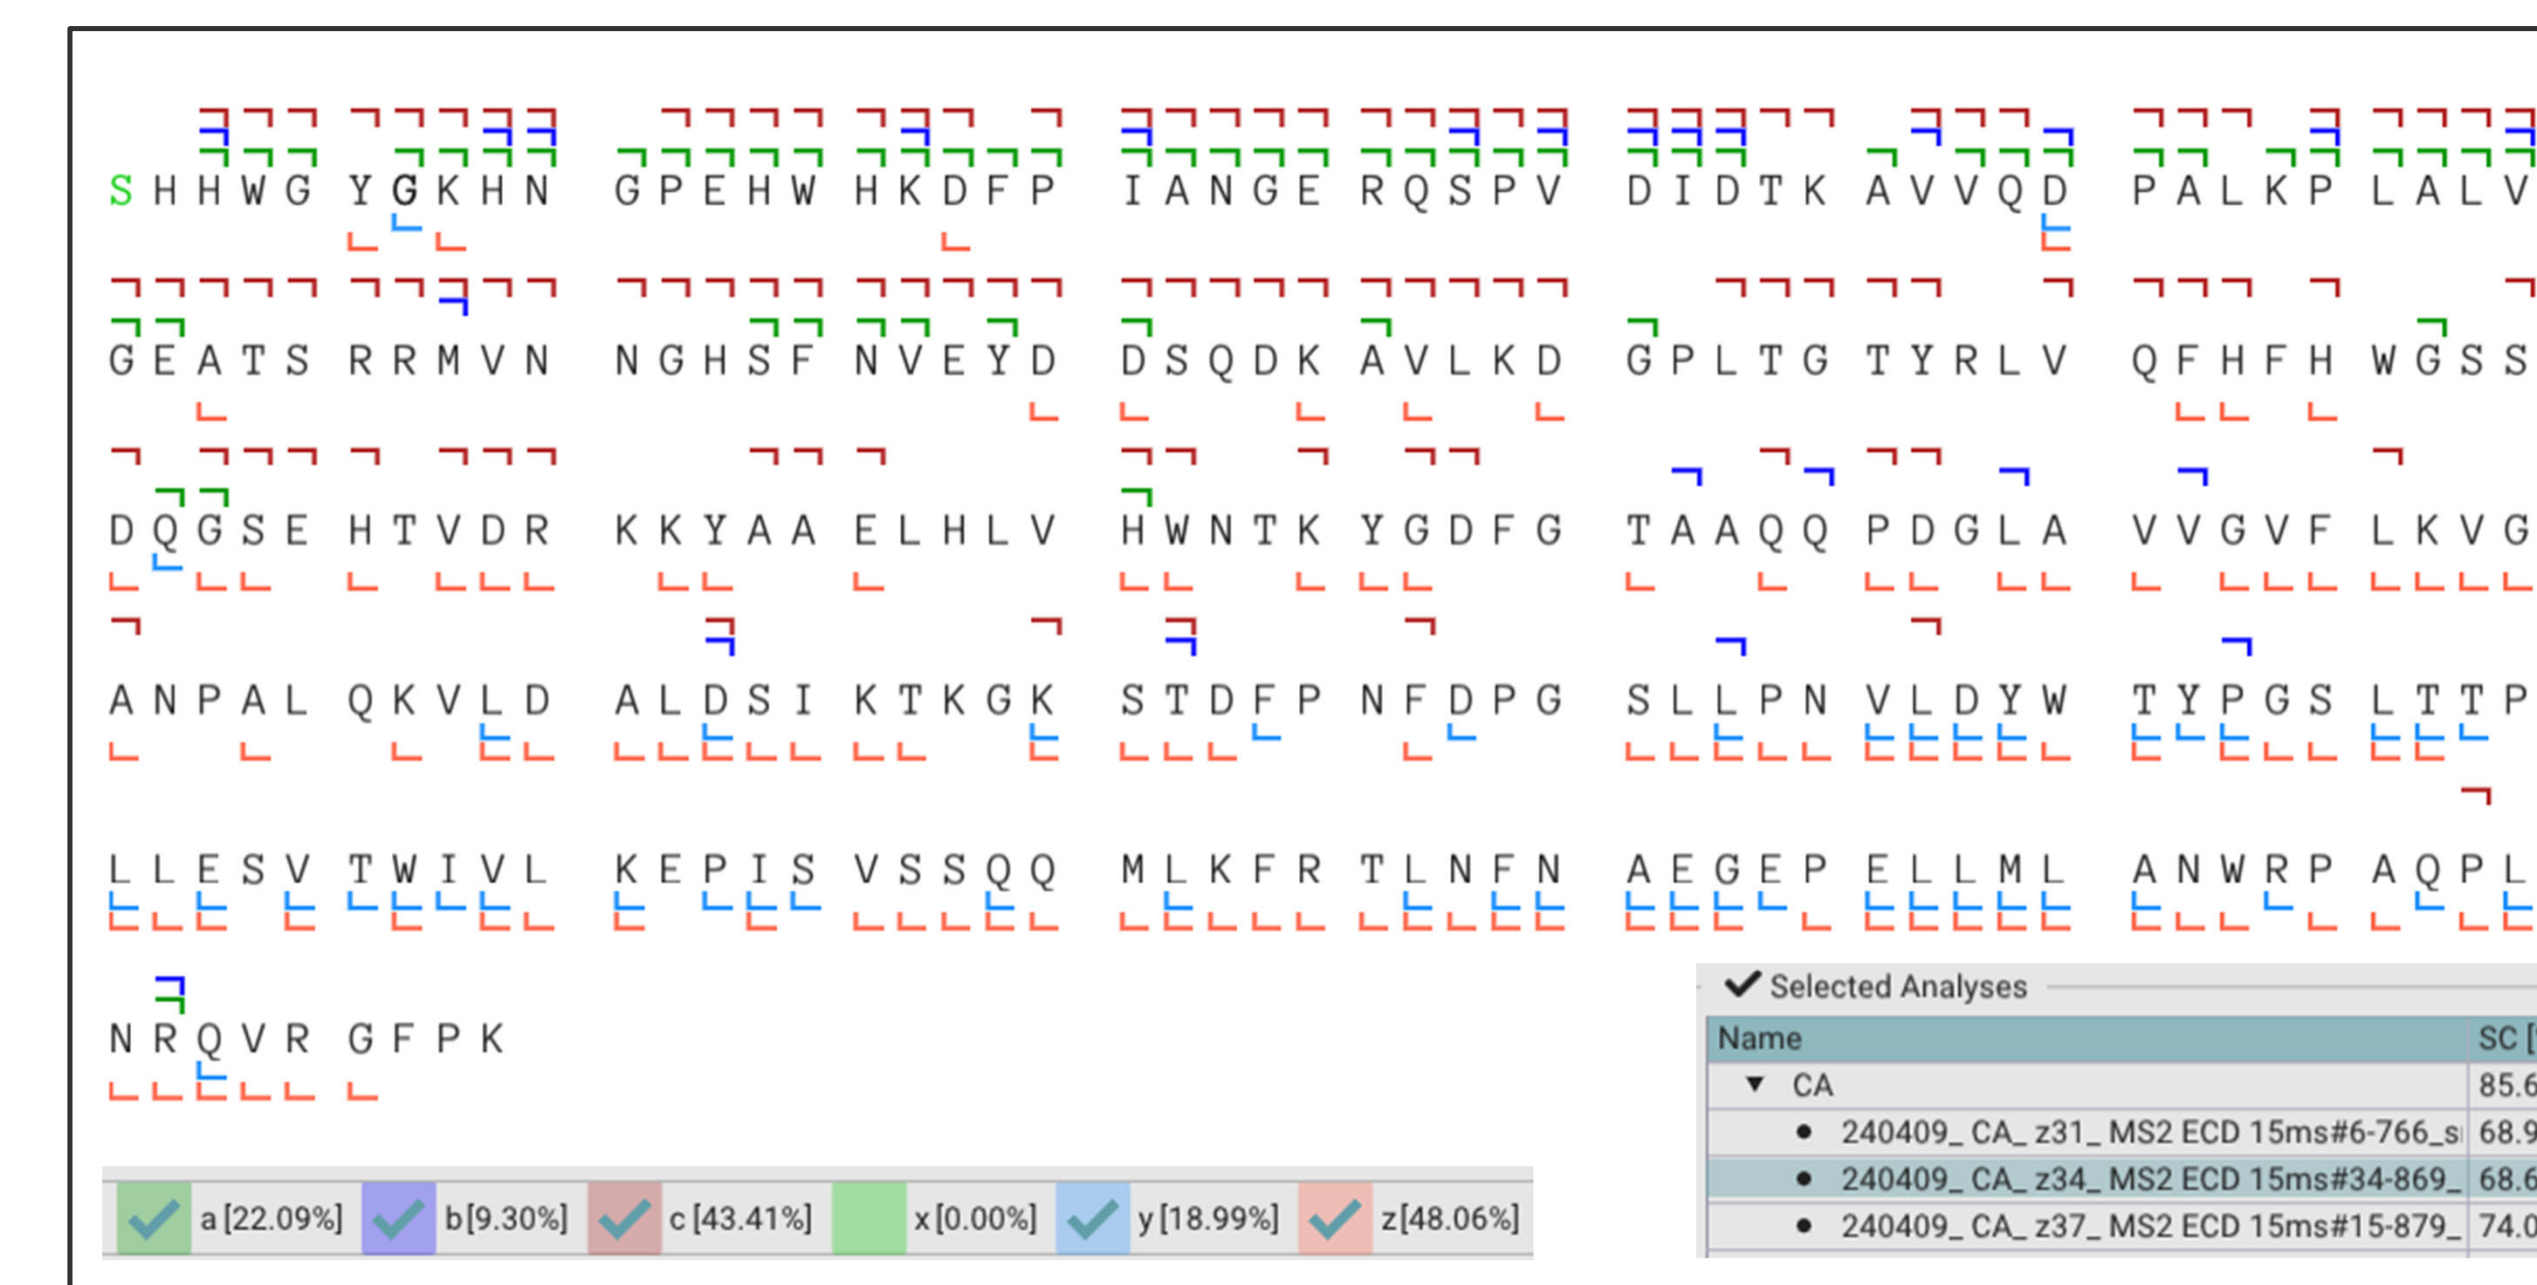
S H H W G Y G K H N G P E H W H K D F P I A N G E R Q S P V D I D T K A V V Q D P A L K P L A L V

G E A T S R R M V N N G H S F N V E Y D D S Q D K A V L K D G P L T G T Y R L V Q F H F H W G S S

D Q G S E H T V D R K K Y A A E L H L V H W N T K Y G D F G T A A Q Q P D G L A V V G V F L K V G

A N P A L Q K V L D A L D S I K T K G K S T D F P N F D P G S L L P N V L D Y W T Y P G S L T T P

L L E S V T W I V L K E P I S V S S Q Q M L K F R T L N F N A E G E P E L L M L A N W R P A Q P L

N R Q V R G F P K

a [22.09%] b [9.30%] c [43.41%] x [0.00%] y [18.99%] z [48.06%]

Selected Analyses

| Name | SC [ |
|---|---|
| CA | 85.6 |
| 240409_ CA_ z31_ MS2 ECD 15ms#6-766_s | 68.9 |
| 240409_ CA_ z34_ MS2 ECD 15ms#34-869_ | 68.6 |
| 240409_ CA_ z37_ MS2 ECD 15ms#15-879_ | 74.0 |